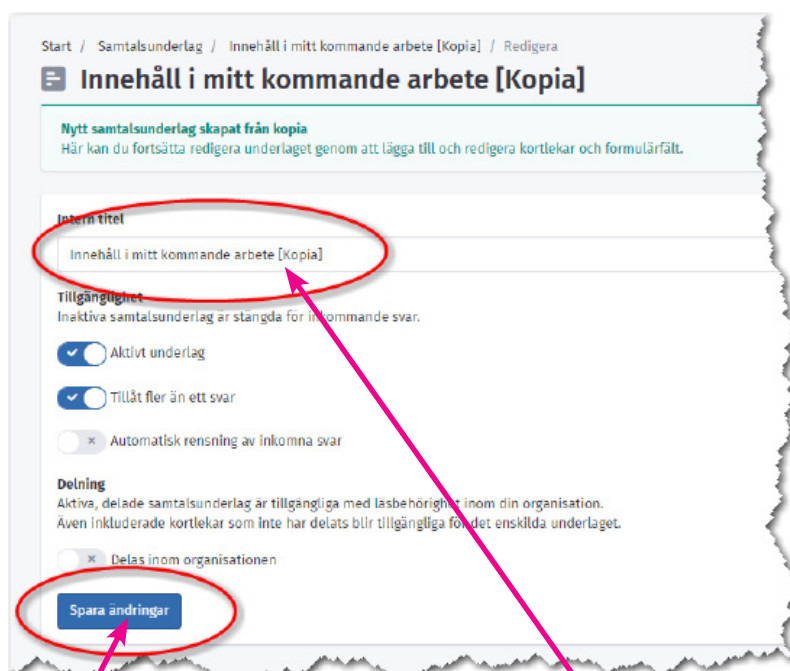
Start / Samtalsunderlag / Innehåll i mitt kommande arbete [Kopia] / Redigera

Innehåll i mitt kommande arbete [Kopia]

Nytt samtalsunderlag skapat från kopia
Här kan du fortsätta redigera underlaget genom att lägga till och redigera kortlekar och formulärfält.

Intern titel
Innehåll i mitt kommande arbete [Kopia]

Tillgänglighet
Inaktiva samtalsunderlag är stängda för inkommande svar.

Aktivt underlag

Tillåt fler än ett svar

Automatisk rensning av inkomna svar

Delning
Aktiva, delade samtalsunderlag är tillgängliga med läsbehörighet inom din organisation.
Även inkluderade kortlekar som inte har delats blir tillgängliga för det enskilda underlaget.

Delas inom organisationen

Spara ändringar